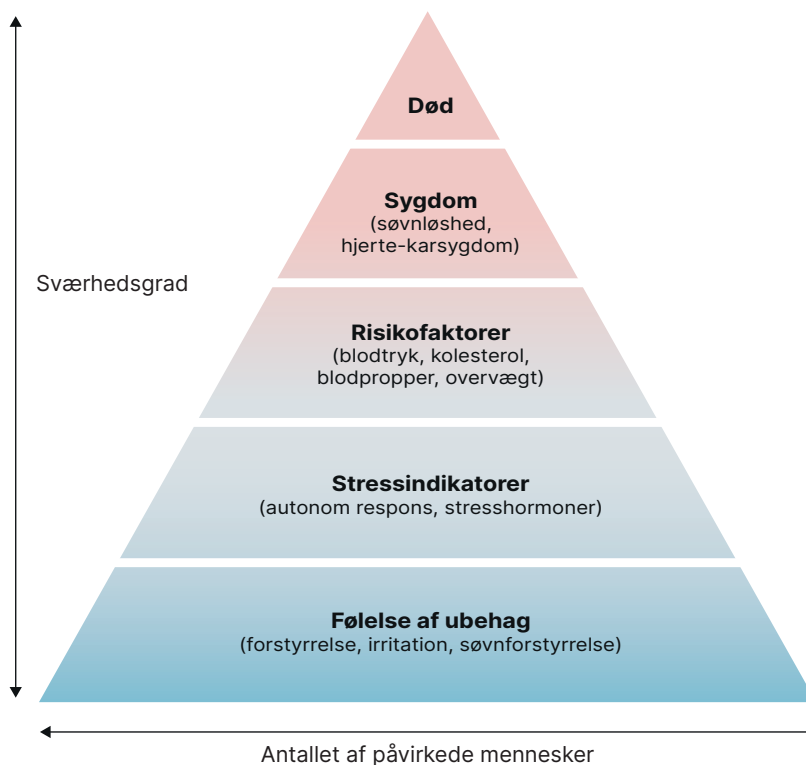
Sværhedsgrad

Død

Sygdom
(søvnløshed, hjerte-karsygdom)

Risikofaktorer
(blodtryk, kolesterol, blodpropper, overvægt)

Stressindikatorer
(autonom respons, stresshormoner)

Følelse af ubehag
(forstyrrelse, irritation, søvnforstyrrelse)

Antallet af påvirkede mennesker